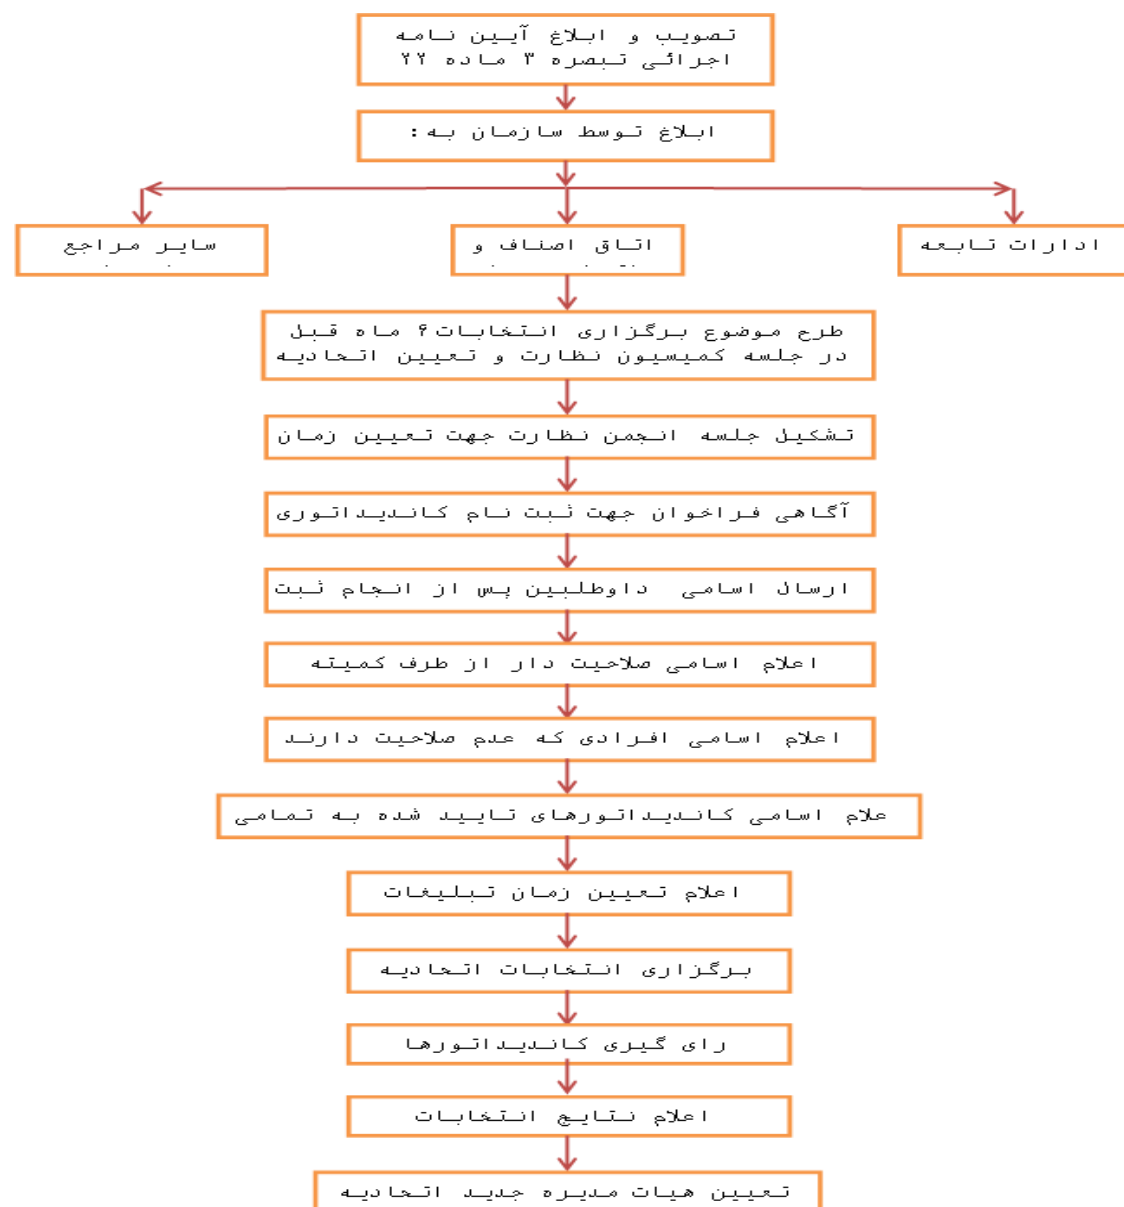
تصویب و ابلاغ آیین نامه اجرائی تبصره ۳ ماده ۲۲

ابلاغ توسط سازمان به:

سایر مراجع

اتاق اصناف و

ادارات تابعه

طرح موضوع برگزاری انتخابات۶ ماه قبل در جلسه کمیسیون نظارت و تعیین اتحادیه

تشکیل جلسه انجمن نظارت جهت تعیین زمان

آگاهی فراخوان جهت ثبت نام کاندیداتوری

ارسال اسامی داوطلبین پس از انجام ثبت

اعلام اسامی صلاحیت دار از طرف کمیته

اعلام اسامی افرادی که عدم صلاحیت دارند

علام اسامی کاندیداتورهای تایید شده به تمامی

اعلام تعیین زمان تبلیغات

برگزاری انتخابات اتحادیه

رای گیری کاندیداتورها

اعلام نتایج انتخابات

تعیین هیات مدیره جدید اتحادیه